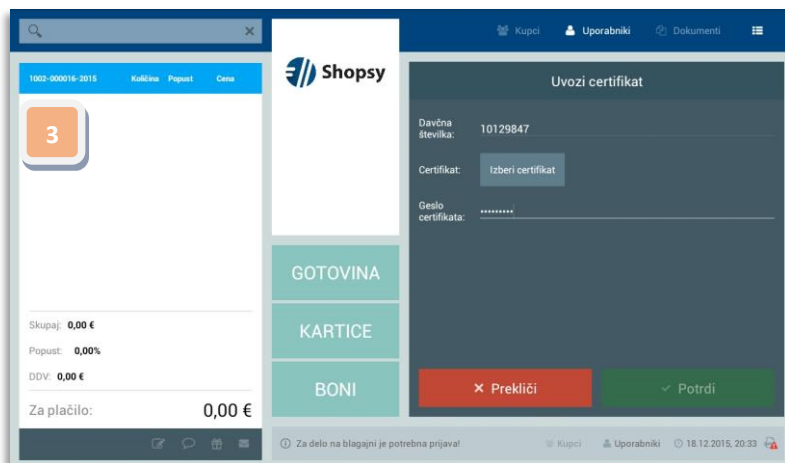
Kupci Uporabniki Dokumenti

1002-000016-2015 Količina Popust Cena

3

Shopsy

Uvozi certifikat

Davčna številka: 10129847

Certifikat: Izberi certifikat

Geslo certifikata: ••••••••••

GOTOVINA

KARTICE

BONI

Skupaj: 0,00 €

Popust: 0,00%

DDV: 0,00 €

Za plačilo: 0,00 €

✕ Prekliči

✓ Potrdi

Za delo na blagajni je potrebna prijava!

Kupci Uporabniki 18.12.2015, 20:33